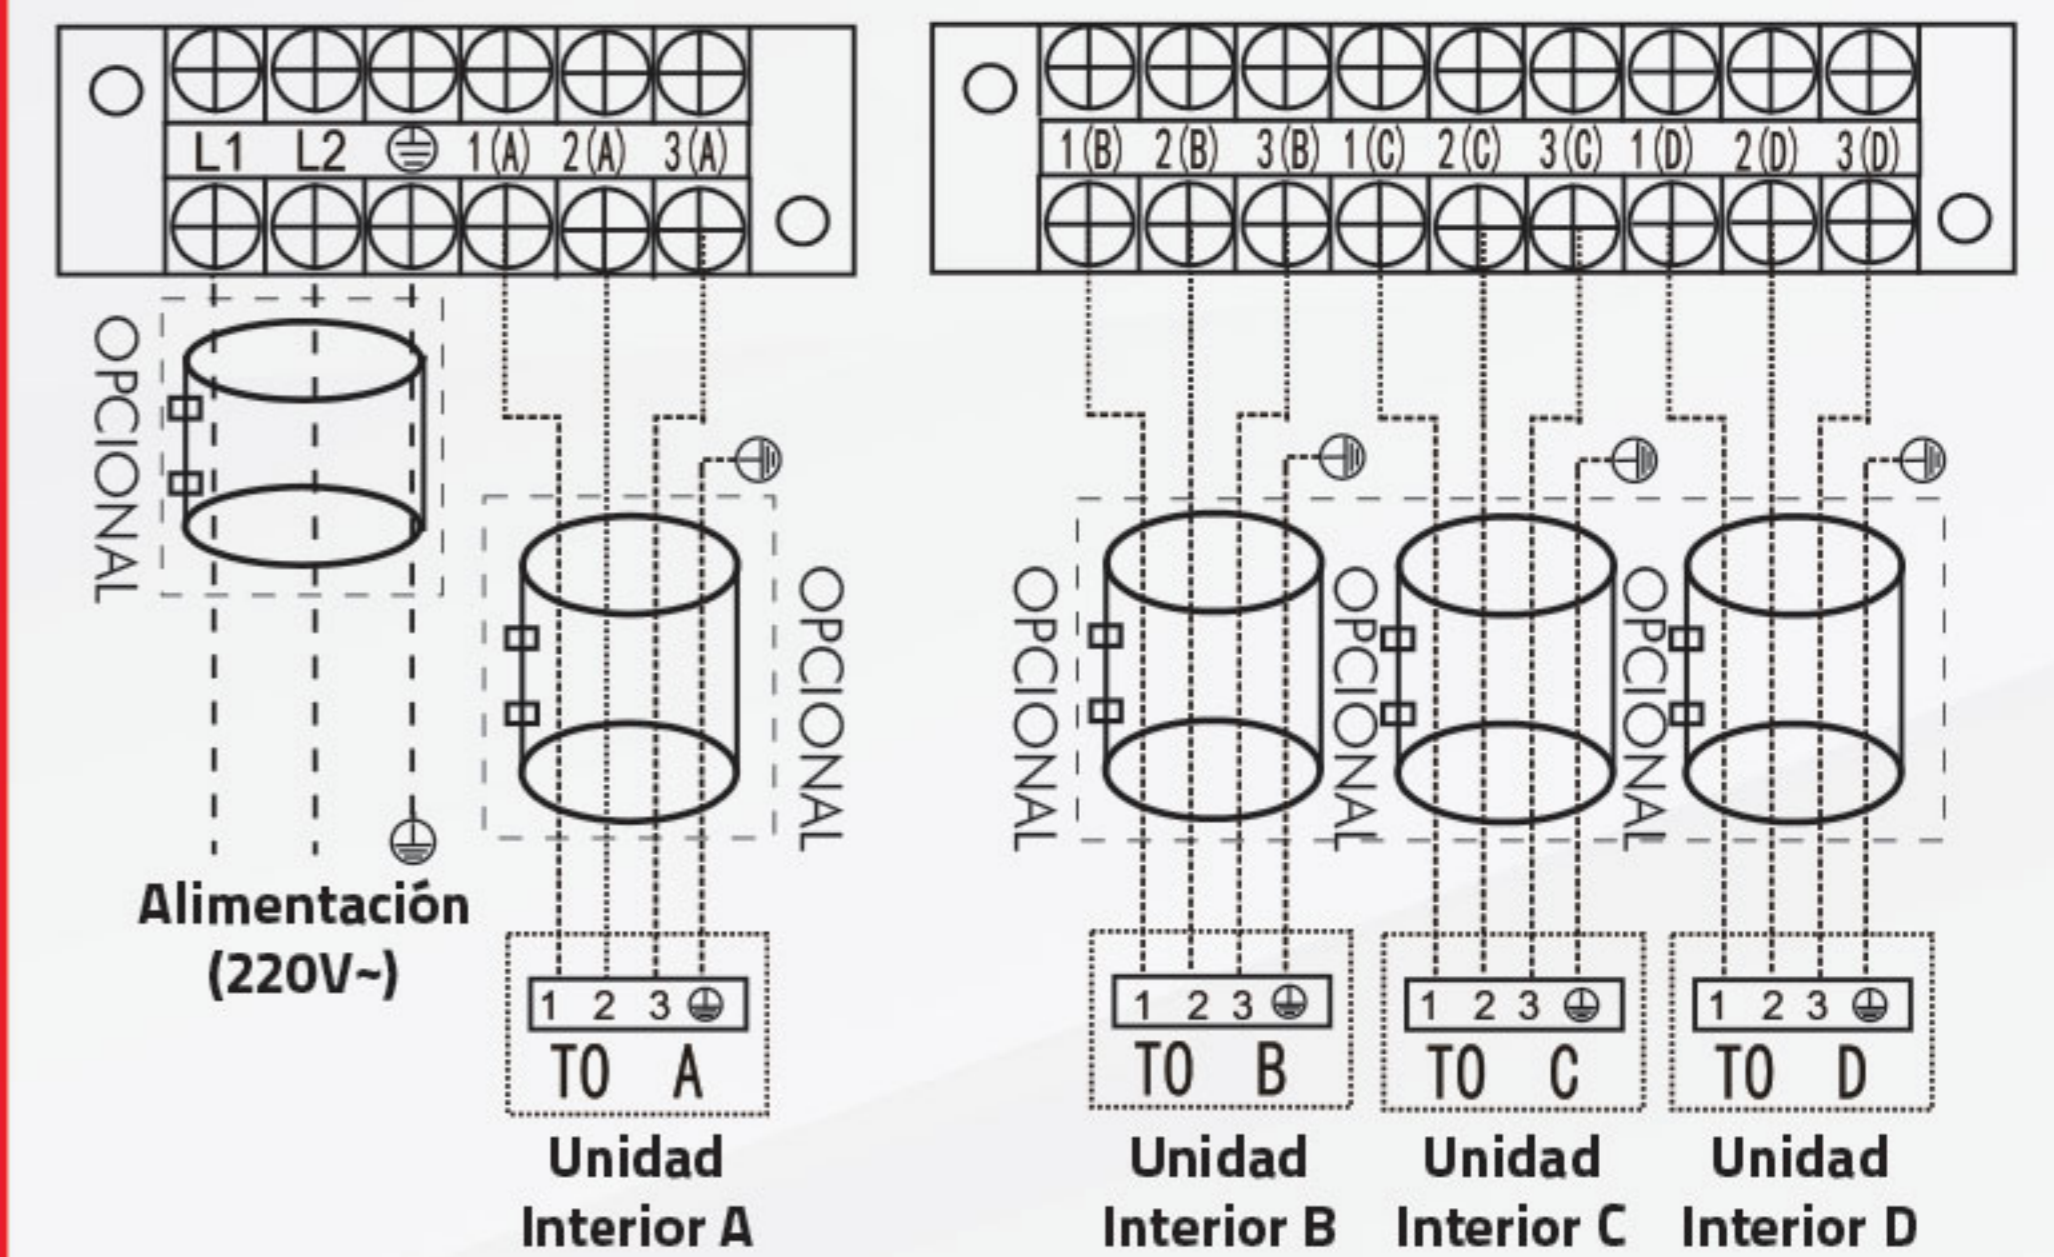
L1 L2 ⏚ 1(A) 2(A) 3(A)

OPCIONAL

OPCIONAL

Alimentación (220V~)

1 2 3 ⏚
TO A

Unidad Interior A

1(B) 2(B) 3(B) 1(C) 2(C) 3(C) 1(D) 2(D) 3(D)

OPCIONAL

OPCIONAL

OPCIONAL

1 2 3 ⏚
TO B

1 2 3 ⏚
TO C

1 2 3 ⏚
TO D

Unidad Interior B

Unidad Interior C

Unidad Interior D